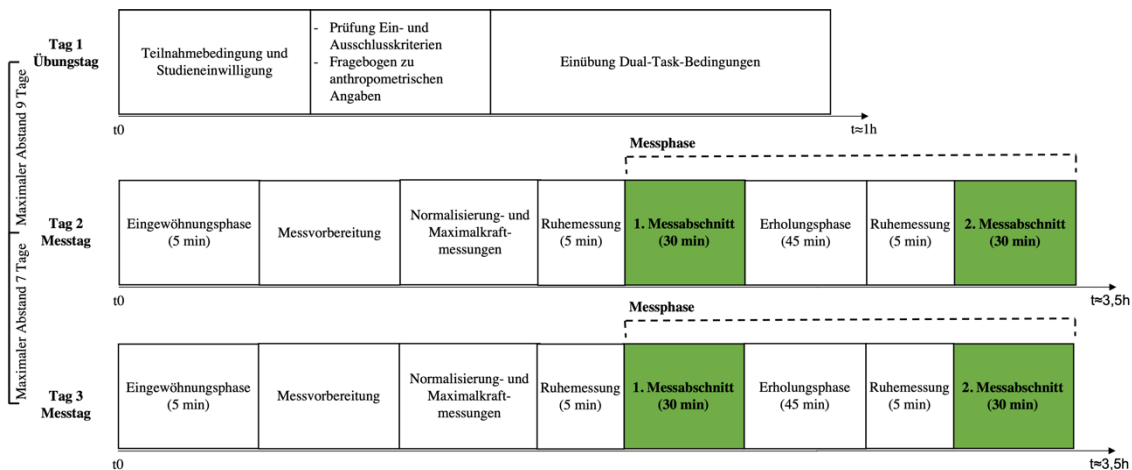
Maximaler Abstand 9 Tage

Maximaler Abstand 7 Tage

Tag 1
Übungstag

Teilnahmebedingung und Studieneinwilligung

- Prüfung Ein- und Ausschlusskriterien
- Fragebogen zu anthropometrischen Angaben

Einübung Dual-Task-Bedingungen

t0

t≈1h

Messphase

Tag 2
Messtag

Eingewöhnungsphase (5 min)

Messvorbereitung

Normalisierung- und Maximalkraftmessungen

Ruhemessung (5 min)

1. Messabschnitt (30 min)

Erholungsphase (45 min)

Ruhemessung (5 min)

2. Messabschnitt (30 min)

t0

t≈3,5h

Messphase

Tag 3
Messtag

Eingewöhnungsphase (5 min)

Messvorbereitung

Normalisierung- und Maximalkraftmessungen

Ruhemessung (5 min)

1. Messabschnitt (30 min)

Erholungsphase (45 min)

Ruhemessung (5 min)

2. Messabschnitt (30 min)

t0

t≈3,5h